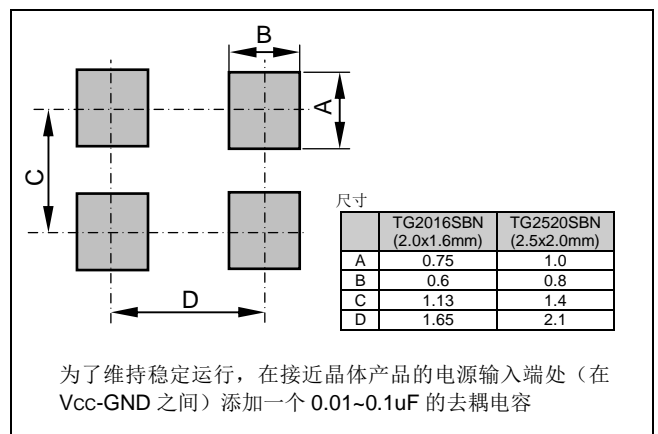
B

A

C

D

尺寸

| | TG2016SBN (2.0x1.6mm) | TG2520SBN (2.5x2.0mm) |
|---|---|---|
| A | 0.75 | 1.0 |
| B | 0.6 | 0.8 |
| C | 1.13 | 1.4 |
| D | 1.65 | 2.1 |

为了维持稳定运行，在接近晶体产品的电源输入端处（在 Vcc-GND 之间）添加一个 0.01~0.1uF 的去耦电容